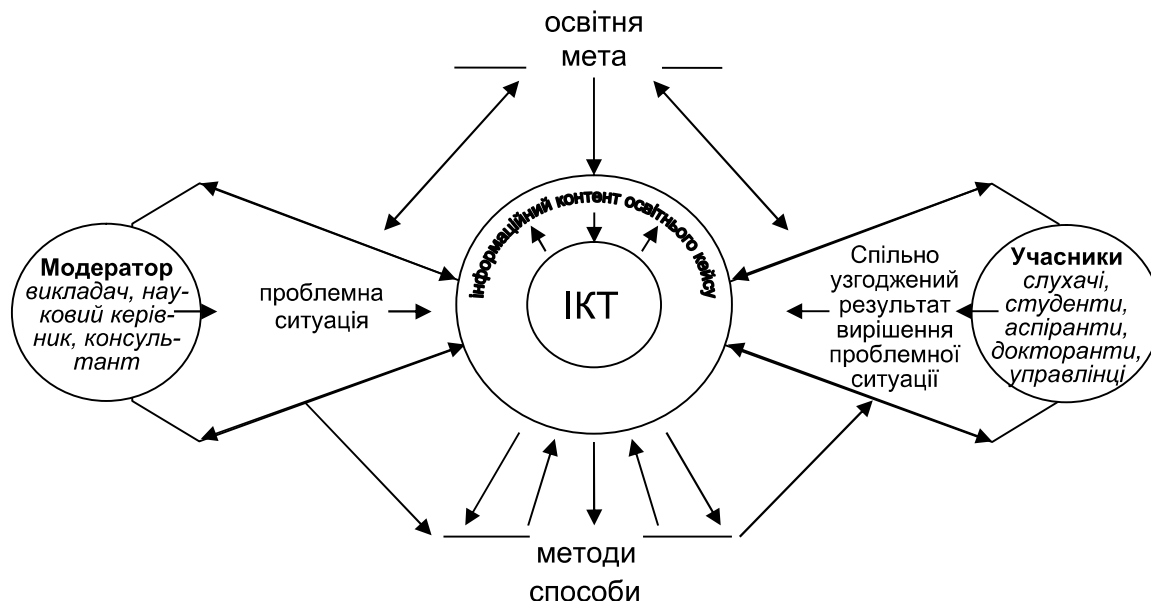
освітня мета

Інформаційний контент освітнього кейсу

ІКТ

**Модератор** *викладач, науковий керівник, консультант*

проблемна ситуація

Спільно узгоджений результат вирішення проблемної ситуації

**Учасники** *слухачі, студенти, аспіранти, докторанти, управлінці*

методи способи